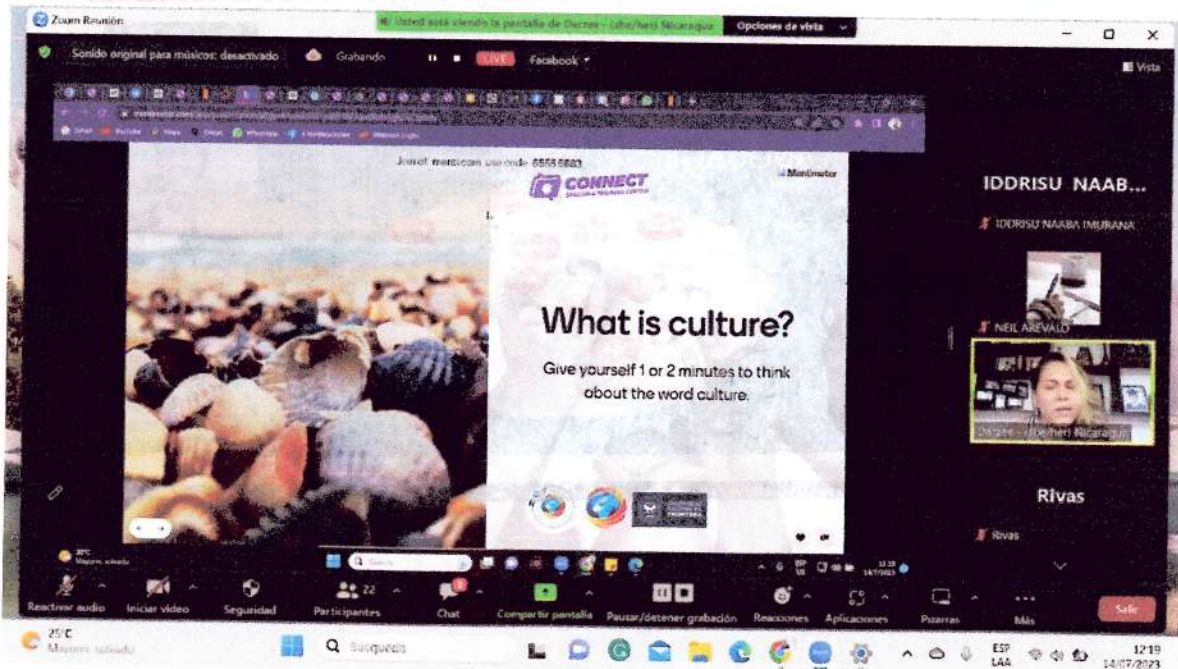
Zoom Reunión

Usted está viendo la pantalla de Darzee - (she/her) Nicaragua

Opciones de vista

Sonido original para músicos: desactivado

Grabando

LIVE

Facebook

Vista

Join at menti.com use code 6555 5883

CONNECT

Mentimeter

What is culture?

Give yourself 1 or 2 minutes to think about the word culture.

IDDRISU NAAB...

IDDRISU NAABA IMURANA

NEIL AREVALO

Darzee - (she/her) Nicaragua

Rivas

Rivas

Reactivar audio

Iniciar video

Seguridad

22

Participantes

Chat

Compartir pantalla

Pausar/detener grabación

Reacciones

Aplicaciones

Pizarras

Más

Salir

25°C

Mayorm. soleado

Búsqueda

ESP LAA

12:19

14/07/2023